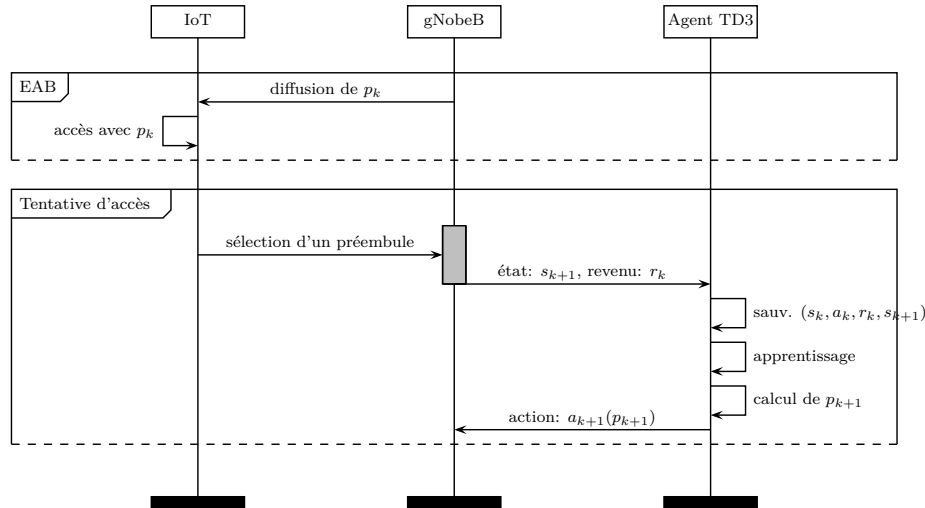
IoT

gNobeB

Agent TD3

EAB

diffusion de $p_k$

accès avec $p_k$

Tentative d'accès

sélection d'un préembule

état: $s_{k+1}$, revenu: $r_k$

sauv. $(s_k, a_k, r_k, s_{k+1})$

apprentissage

calcul de $p_{k+1}$

action: $a_{k+1}(p_{k+1})$